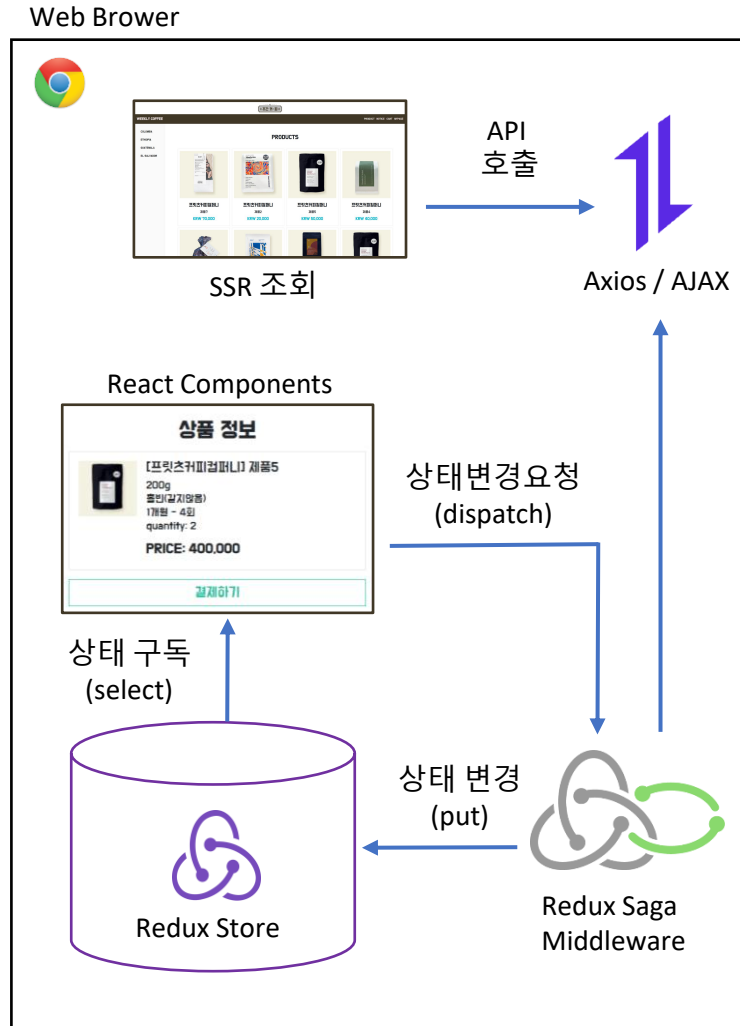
Web Brower

WEEKLY COFFEE

PRODUCTS

SSR 조회

API
호출

Axios / AJAX

React Components

상품 정보

[프릿츠커피컴퍼니] 제품5
200g
홀빈(갈지않음)
1개월 - 4회
quantity: 2

PRICE: 400,000

결제하기

상태변경요청
(dispatch)

상태 구독
(select)

상태 변경
(put)

Redux Store

Redux Saga
Middleware